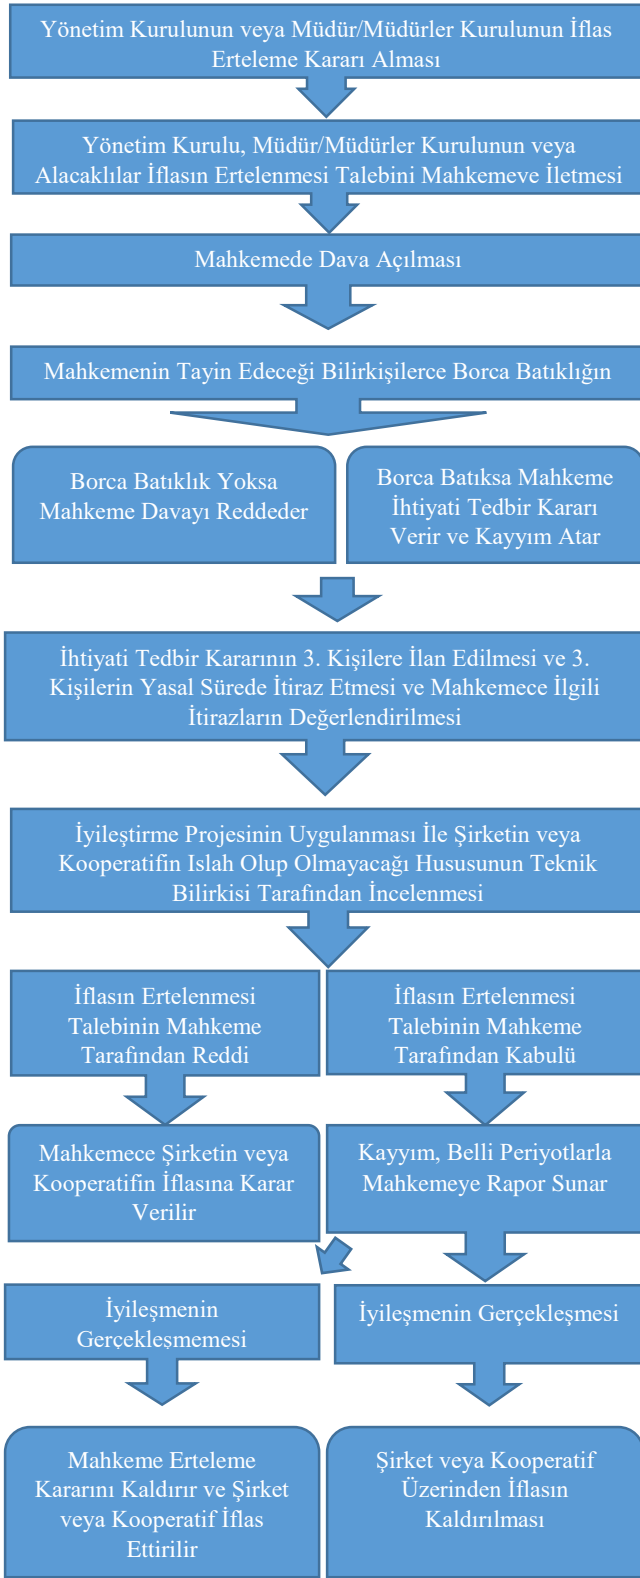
Yönetim Kurulunun veya Müdür/Müdürler Kurulunun İflas Erteleme Kararı Alması

Yönetim Kurulu, Müdür/Müdürler Kurulunun veya Alacaklılar İflasın Ertelenmesi Talebini Mahkemeve İletmesi

Mahkemede Dava Açılması

Mahkemenin Tayin Edeceği Bilirkişilerce Borca Batıklığın

Borca Batıklık Yoksa Mahkeme Davayı Reddeder

Borca Batıksa Mahkeme İhtiyati Tedbir Kararı Verir ve Kayyım Atar

İhtiyati Tedbir Kararının 3. Kişilere İlan Edilmesi ve 3. Kişilerin Yasal Sürede İtiraz Etmesi ve Mahkemece İlgili İtirazların Değerlendirilmesi

İyileştirme Projesinin Uygulanması İle Şirketin veya Kooperatifin Islah Olup Olmayacağı Hususunun Teknik Bilirkisi Tarafından İncelenmesi

İflasın Ertelenmesi Talebinin Mahkeme Tarafından Reddi

İflasın Ertelenmesi Talebinin Mahkeme Tarafından Kabulü

Mahkemece Şirketin veya Kooperatifin İflasına Karar Verilir

Kayyım, Belli Periyotlarla Mahkemeye Rapor Sunar

İyileşmenin Gerçekleşmemesi

İyileşmenin Gerçekleşmesi

Mahkeme Erteleme Kararını Kaldırır ve Şirket veya Kooperatif İflas Ettirilir

Şirket veya Kooperatif Üzerinden İflasın Kaldırılması